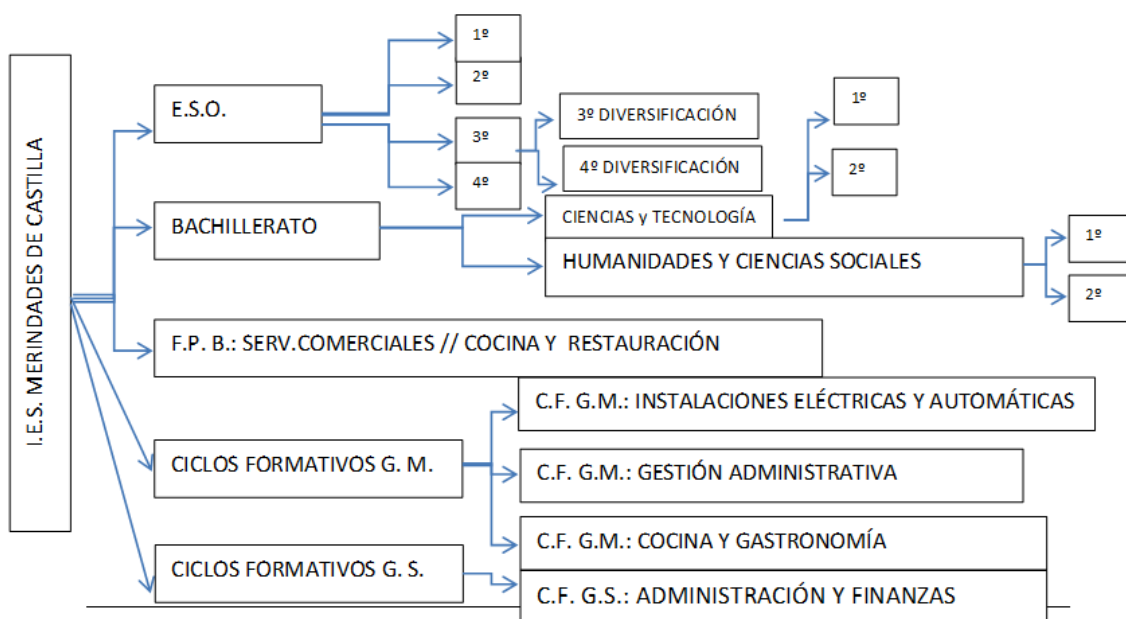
I.E.S. MERINDADES DE CASTILLA

E.S.O.

1º

2º

3º

4º

3º DIVERSIFICACIÓN

4º DIVERSIFICACIÓN

BACHILLERATO

CIENCIAS y TECNOLOGÍA

1º

2º

HUMANIDADES Y CIENCIAS SOCIALES

1º

2º

F.P. B.: SERV.COMERCIALES // COCINA Y RESTAURACIÓN

CICLOS FORMATIVOS G. M.

C.F. G.M.: INSTALACIONES ELÉCTRICAS Y AUTOMÁTICAS

C.F. G.M.: GESTIÓN ADMINISTRATIVA

C.F. G.M.: COCINA Y GASTRONOMÍA

CICLOS FORMATIVOS G. S.

C.F. G.S.: ADMINISTRACIÓN Y FINANZAS